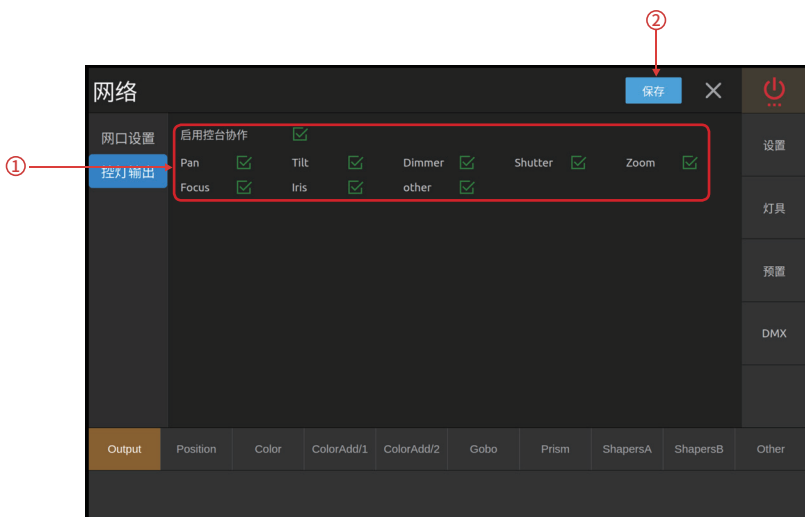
②

网络

保存

✕

网口设置

①

控灯输出

启用控台协作

Pan

Tilt

Dimmer

Shutter

Zoom

Focus

Iris

other

设置

灯具

预置

DMX

Output

Position

Color

ColorAdd/1

ColorAdd/2

Gobo

Prism

ShapersA

ShapersB

Other